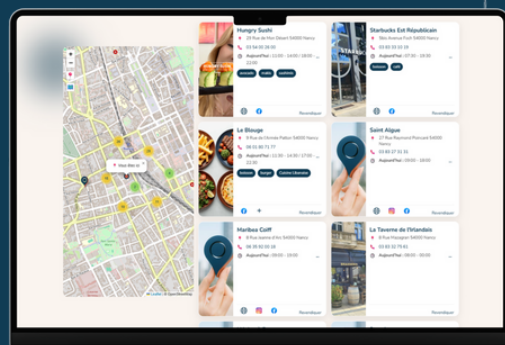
Vous êtes ici

Leaflet | © OpenStreetMap

Hungry Sushi
29 Rue de Mon Désert 54000 Nancy
03 54 00 28 00
Aujourd'hui : 11:00 – 14:00 | 18:00 – 22:00
sushi · maki · sashimi
Revendiquer

Starbucks Est Républicain
5bis Avenue Foch 54000 Nancy
03 83 33 10 10
Aujourd'hui : 07:30 – 19:00
boisson · café
Revendiquer

Le Blouge
8 Rue de l'Armée Patton 54000 Nancy
06 95 36 71 77
Aujourd'hui : 11:30 – 14:30 | 17:00 – 22:30
Boisson · Burger · Cuisine Libanaise
Revendiquer

Saint Aigue
27 Rue Raymond Poincaré 54000 Nancy
03 83 27 51 31
Aujourd'hui :
Revendiquer

Mariboo Coiff
98 Rue Jeanne d'Arc 54000 Nancy
06 95 92 02 06
Aujourd'hui : 09:00 – 19:00

La Taverne de l'Irlandais
8 Rue Héré 54000 Nancy
03 83 32 79 41
Aujourd'hui :